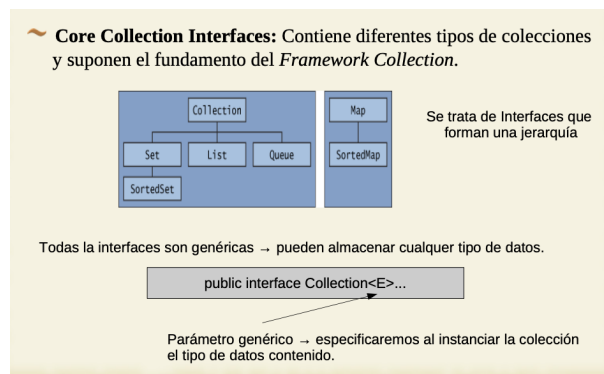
~ **Core Collection Interfaces:** Contiene diferentes tipos de colecciones y suponen el fundamento del *Framework Collection*.

Collection

Set

List

Queue

SortedSet

Map

SortedMap

Se trata de Interfaces que forman una jerarquía

Todas la interfaces son genéricas → pueden almacenar cualquer tipo de datos.

public interface Collection<E>...

Parámetro genérico → especificaremos al instanciar la colección el tipo de datos contenido.